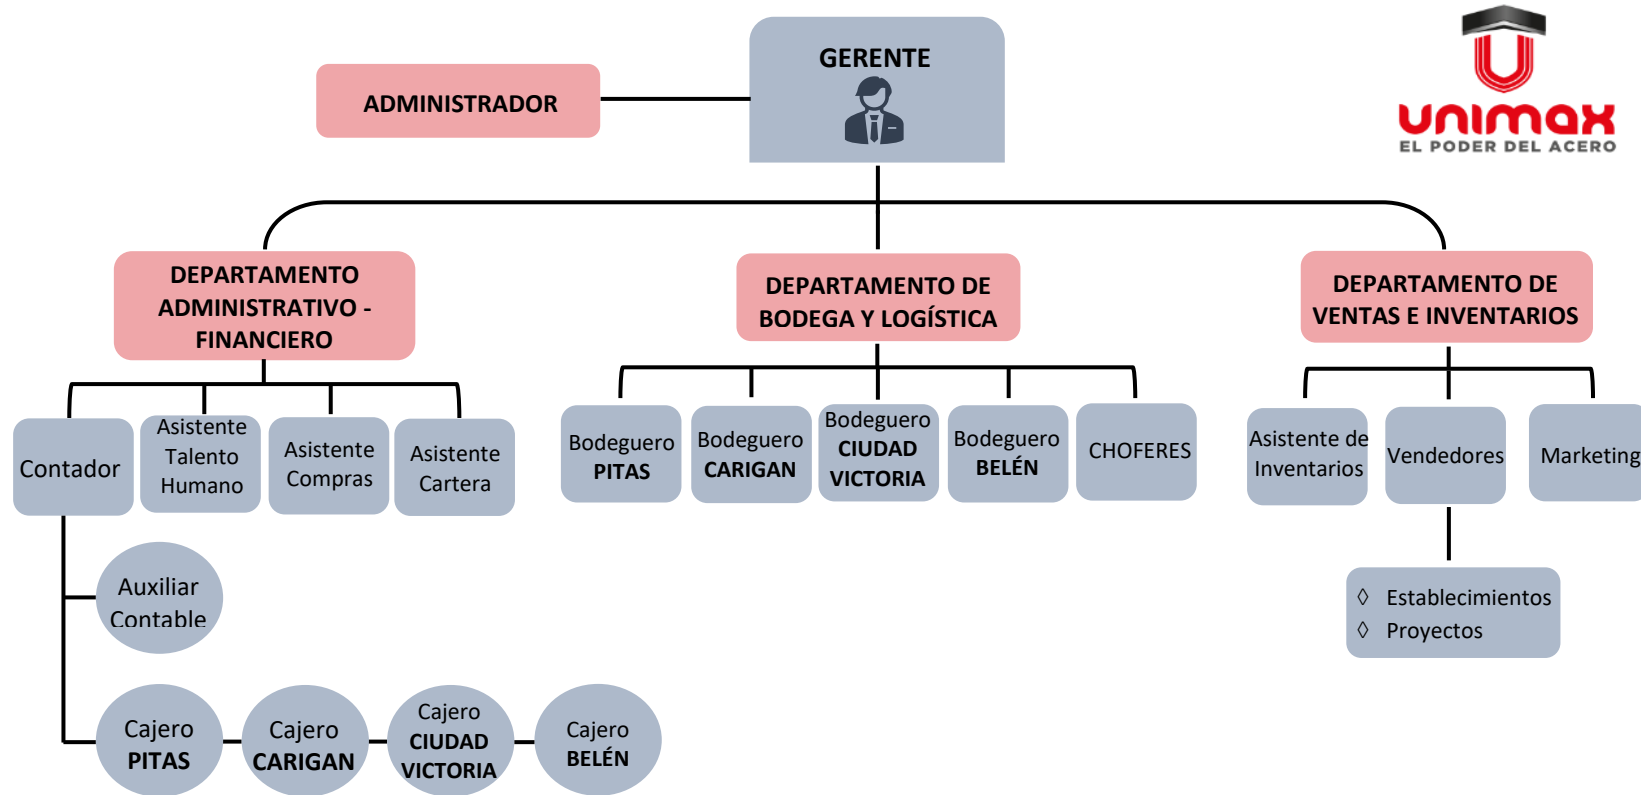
GERENTE

ADMINISTRADOR

unimax
EL PODER DEL ACERO

DEPARTAMENTO ADMINISTRATIVO - FINANCIERO

DEPARTAMENTO DE BODEGA Y LOGÍSTICA

DEPARTAMENTO DE VENTAS E INVENTARIOS

Contador

Asistente Talento Humano

Asistente Compras

Asistente Cartera

Bodeguero PITAS

Bodeguero CARIGAN

Bodeguero CIUDAD VICTORIA

Bodeguero BELÉN

CHOFERES

Asistente de Inventarios

Vendedores

Marketing

Auxiliar Contable

◊ Establecimientos
◊ Proyectos

Cajero PITAS

Cajero CARIGAN

Cajero CIUDAD VICTORIA

Cajero BELÉN